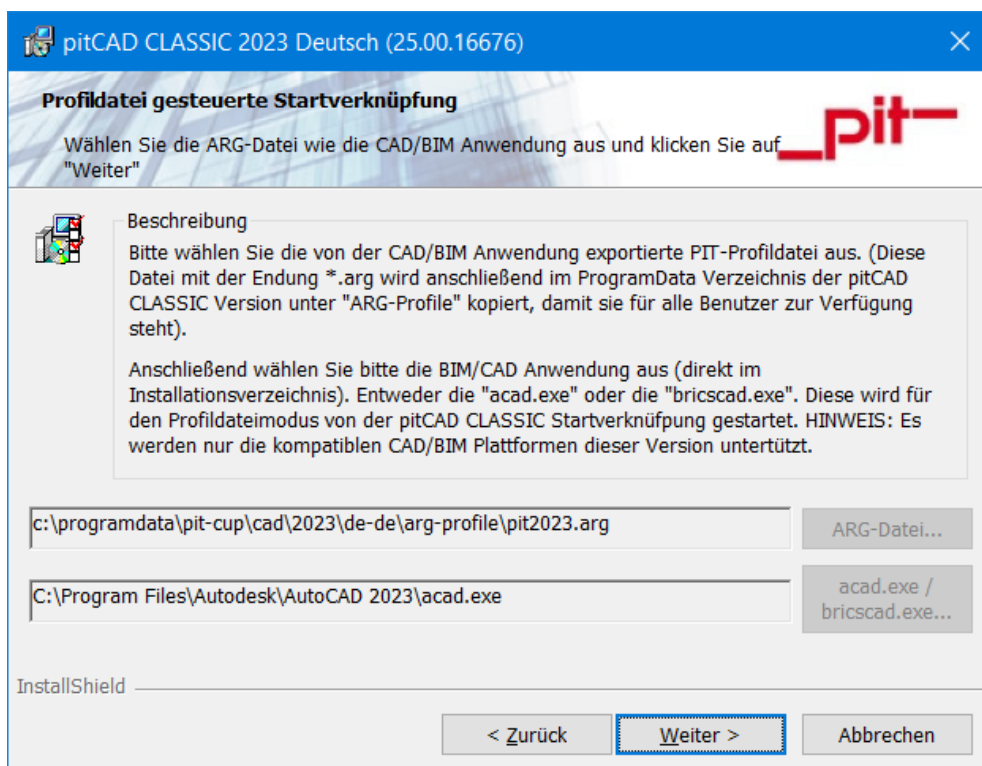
pitCAD CLASSIC 2023 Deutsch (25.00.16676)

Profildatei gesteuerte Startverknüpfung

Wählen Sie die ARG-Datei wie die CAD/BIM Anwendung aus und klicken Sie auf "Weiter"

pit

Beschreibung

Bitte wählen Sie die von der CAD/BIM Anwendung exportierte PIT-Profildatei aus. (Diese Datei mit der Endung *.arg wird anschließend im ProgramData Verzeichnis der pitCAD CLASSIC Version unter "ARG-Profile" kopiert, damit sie für alle Benutzer zur Verfügung steht).

Anschließend wählen Sie bitte die BIM/CAD Anwendung aus (direkt im Installationsverzeichnis). Entweder die "acad.exe" oder die "bricscad.exe". Diese wird für den Profildateimodus von der pitCAD CLASSIC Startverknüpfung gestartet. HINWEIS: Es werden nur die kompatiblen CAD/BIM Plattformen dieser Version untertützt.

c:\programdata\pit-cup\cad\2023\de-de\arg-profile\pit2023.arg

ARG-Datei...

C:\Program Files\Autodesk\AutoCAD 2023\acad.exe

acad.exe / bricscad.exe...

InstallShield

< Zurück

Weiter >

Abbrechen